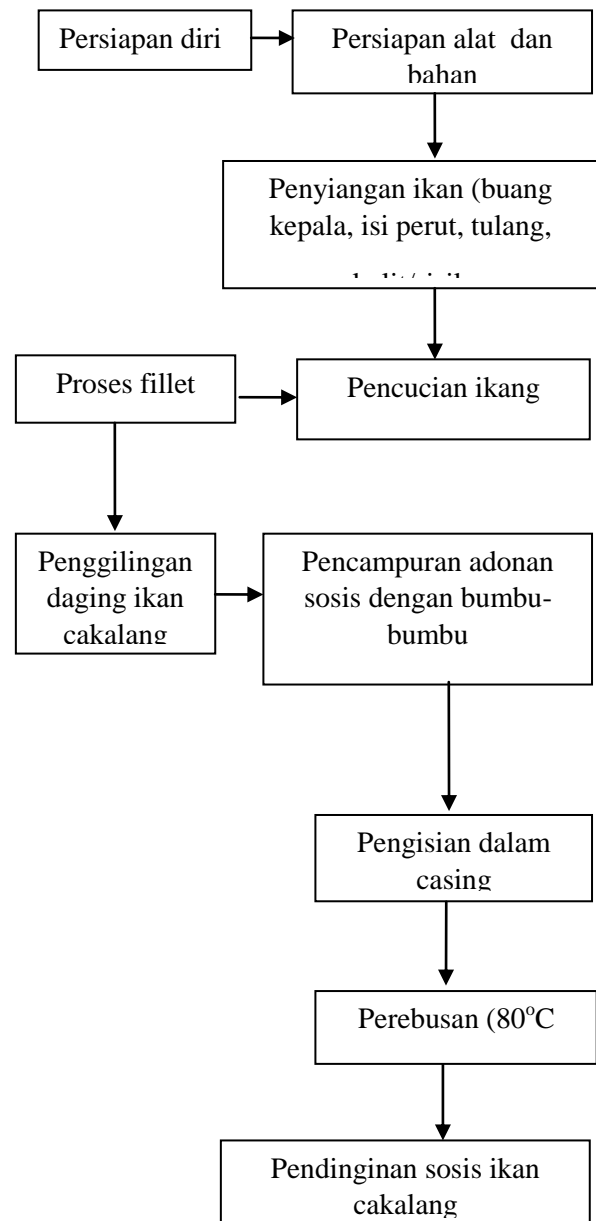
Persiapan diri

Persiapan alat dan bahan

Penyiangan ikan (buang kepala, isi perut, tulang, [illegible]

Proses fillet

Pencucian ikang

Penggilingan daging ikan cakalang

Pencampuran adonan sosis dengan bumbu-bumbu

Pengisian dalam casing

Perebusan (80$^{o}$C

Pendinginan sosis ikan cakalang